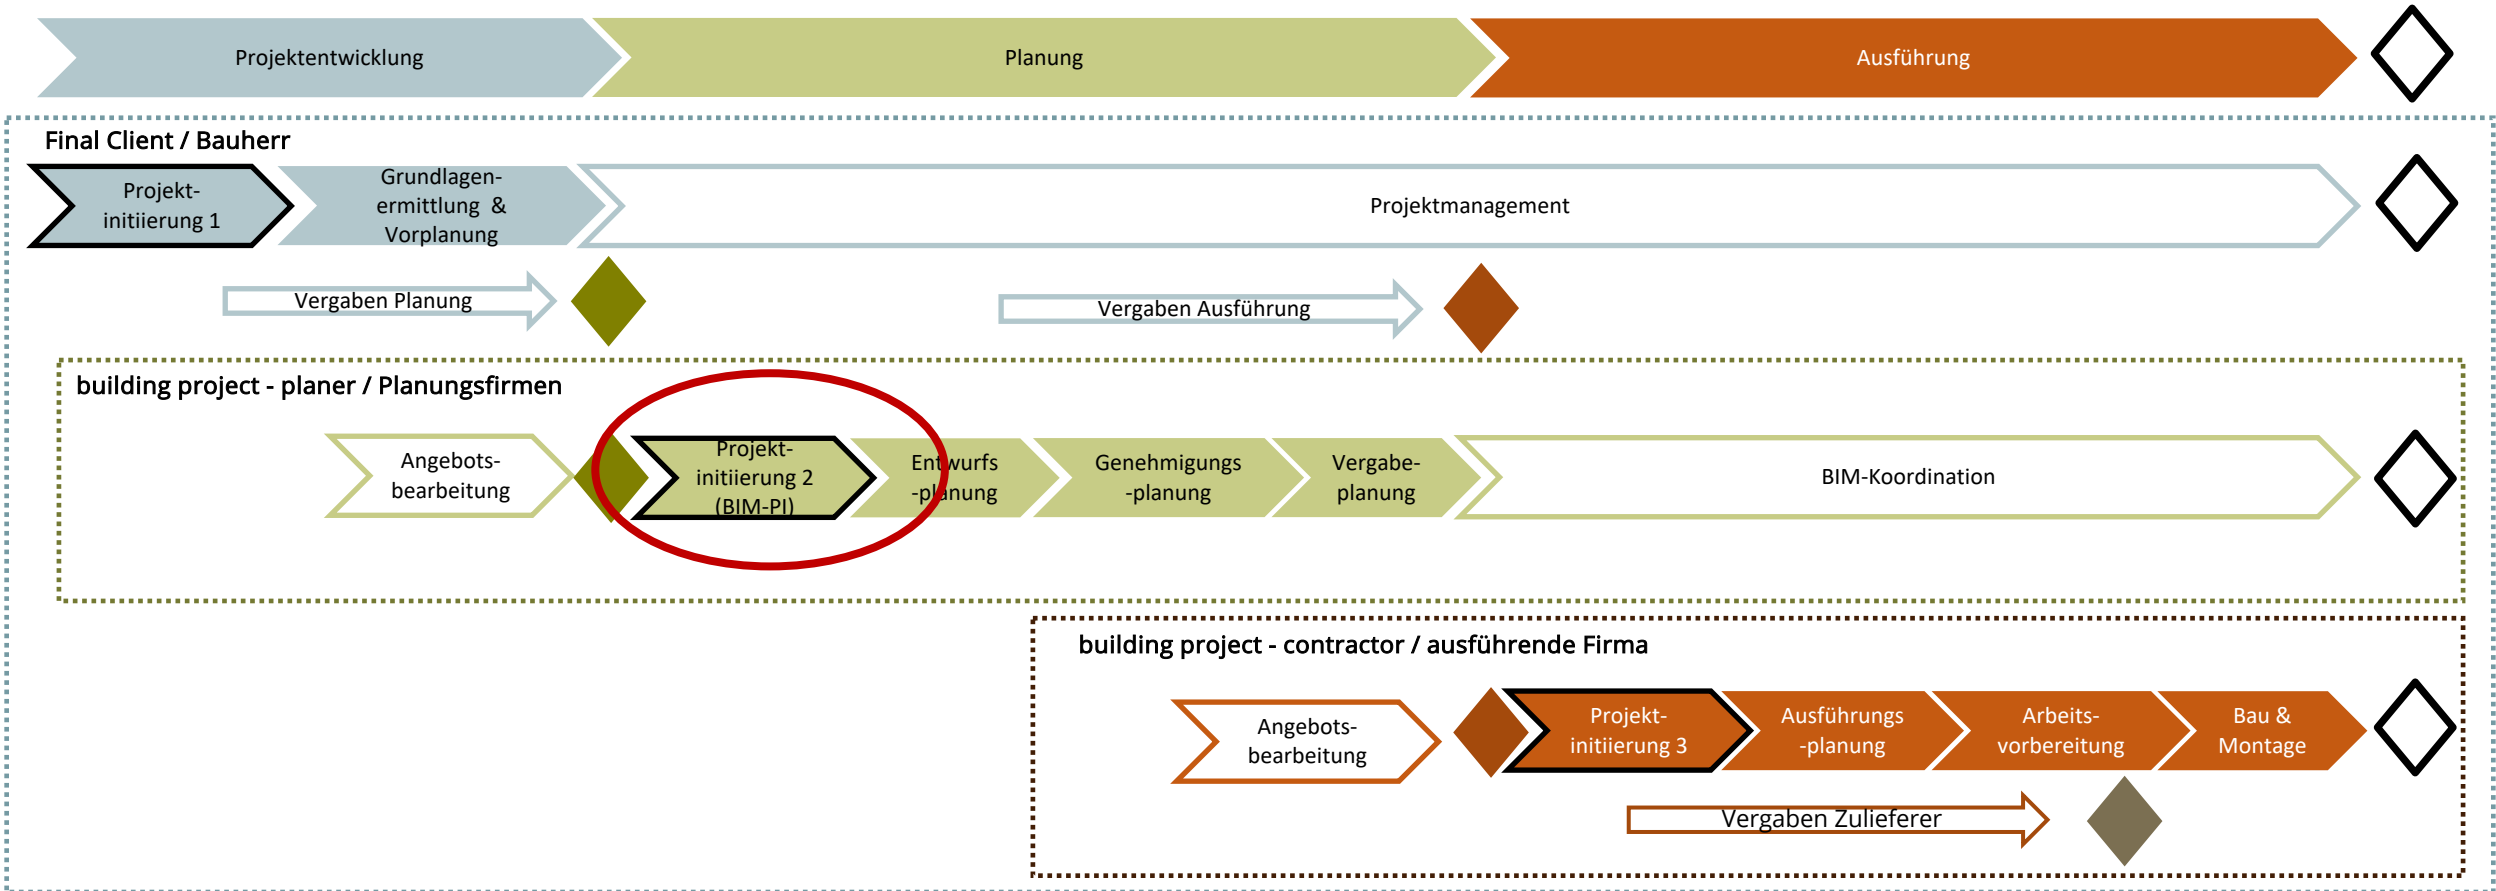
Projektentwicklung

Planung

Ausführung

Final Client / Bauherr

Projektinitiierung 1

Grundlagenermittlung & Vorplanung

Projektmanagement

Vergaben Planung

Vergaben Ausführung

building project - planer / Planungsfirmen

Angebotsbearbeitung

Projektinitiierung 2 (BIM-PI)

Entwurfs -planung

Genehmigungs -planung

Vergabeplanung

BIM-Koordination

building project - contractor / ausführende Firma

Angebotsbearbeitung

Projektinitiierung 3

Ausführungs -planung

Arbeitsvorbereitung

Bau & Montage

Vergaben Zulieferer